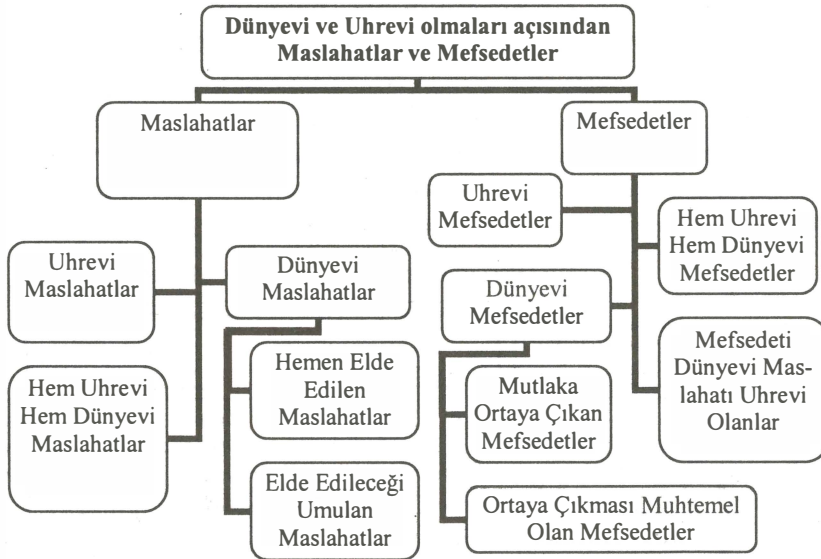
Dünyevi ve Uhrevi olmaları açısından Maslahatlar ve Mefsedetler

Maslahatlar

Uhrevi Maslahatlar

Hem Uhrevi Hem Dünyevi Maslahatlar

Dünyevi Maslahatlar

Hemen Elde Edilen Maslahatlar

Elde Edileceği Umulan Maslahatlar

Mefsedetler

Uhrevi Mefsedetler

Hem Uhrevi Hem Dünyevi Mefsedetler

Dünyevi Mefsedetler

Mutlaka Ortaya Çıkan Mefsedetler

Ortaya Çıkması Muhtemel Olan Mefsedetler

Mefsedeti Dünyevi Maslahatı Uhrevi Olanlar